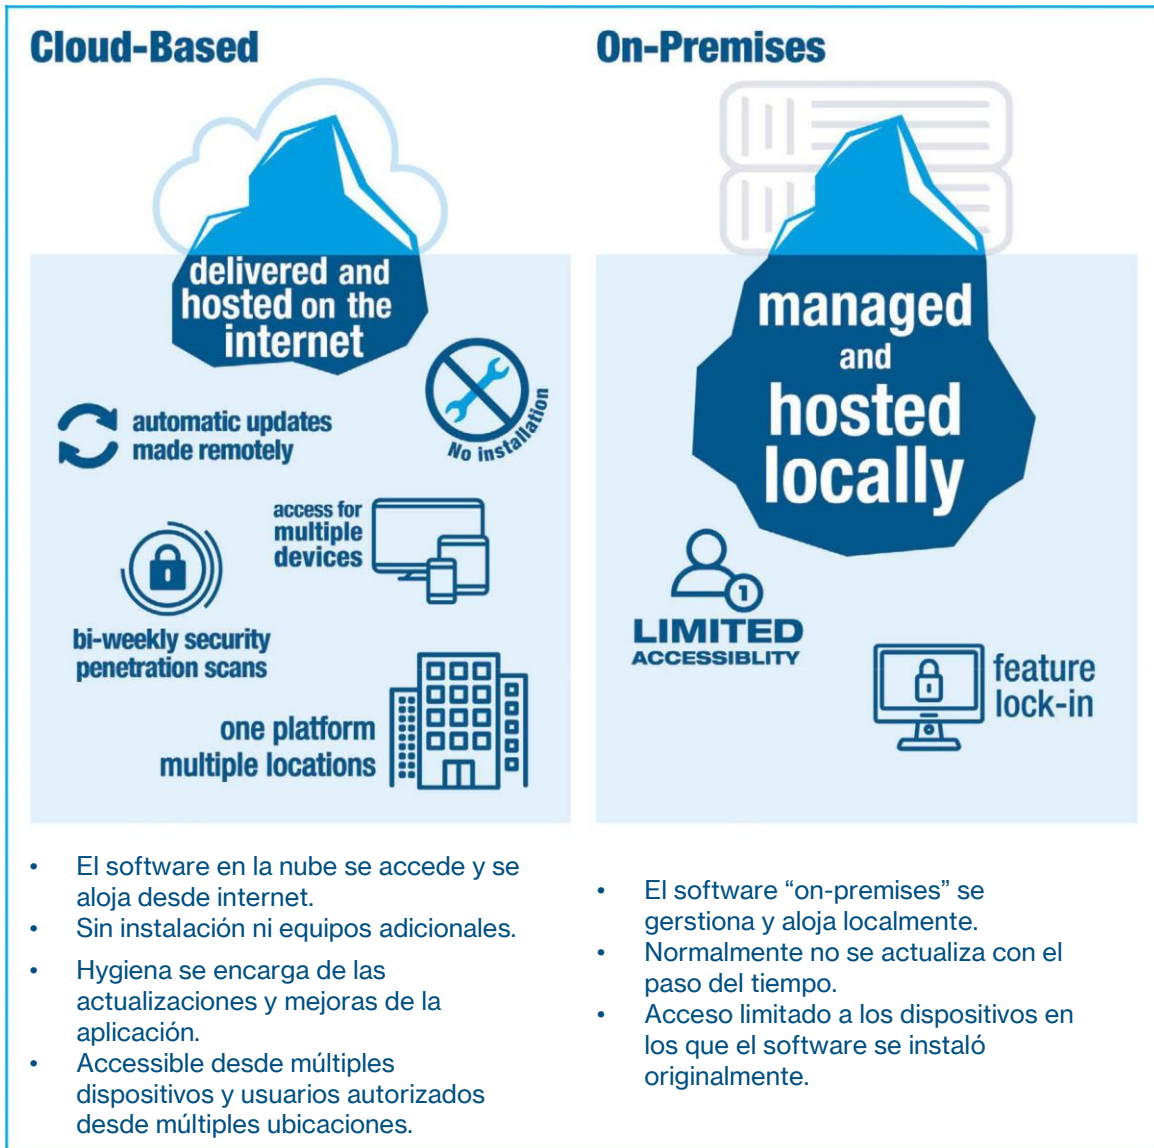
Cloud-Based

delivered and hosted on the internet

automatic updates made remotely

No installation

access for multiple devices

bi-weekly security penetration scans

one platform multiple locations

- El software en la nube se accede y se aloja desde internet.
- Sin instalación ni equipos adicionales.
- Hygiena se encarga de las actualizaciones y mejoras de la aplicación.
- Accessible desde múltiples dispositivos y usuarios autorizados desde múltiples ubicaciones.

On-Premises

managed and hosted locally

1

LIMITED ACCESSIBLITY

feature lock-in

- El software “on-premises” se gerstiona y aloja localmente.
- Normalmente no se actualiza con el paso del tiempo.
- Acceso limitado a los dispositivos en los que el software se instaló originalmente.